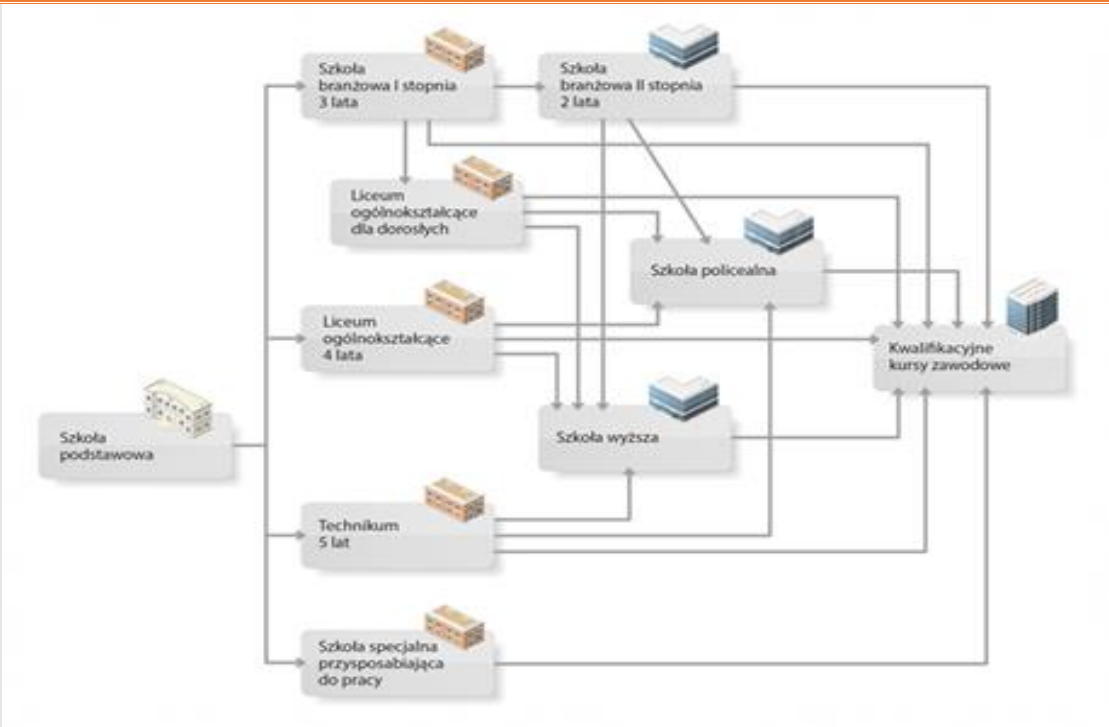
Szkoła branżowa I stopnia 3 lata

Szkoła branżowa II stopnia 2 lata

Liceum ogólnokształcące dla dorosłych

Szkoła policealna

Liceum ogólnokształcące 4 lata

Kwalifikacyjne kursy zawodowe

Szkoła podstawowa

Szkoła wyższa

Technikum 5 lat

Szkoła specjalna przysposabiająca do pracy